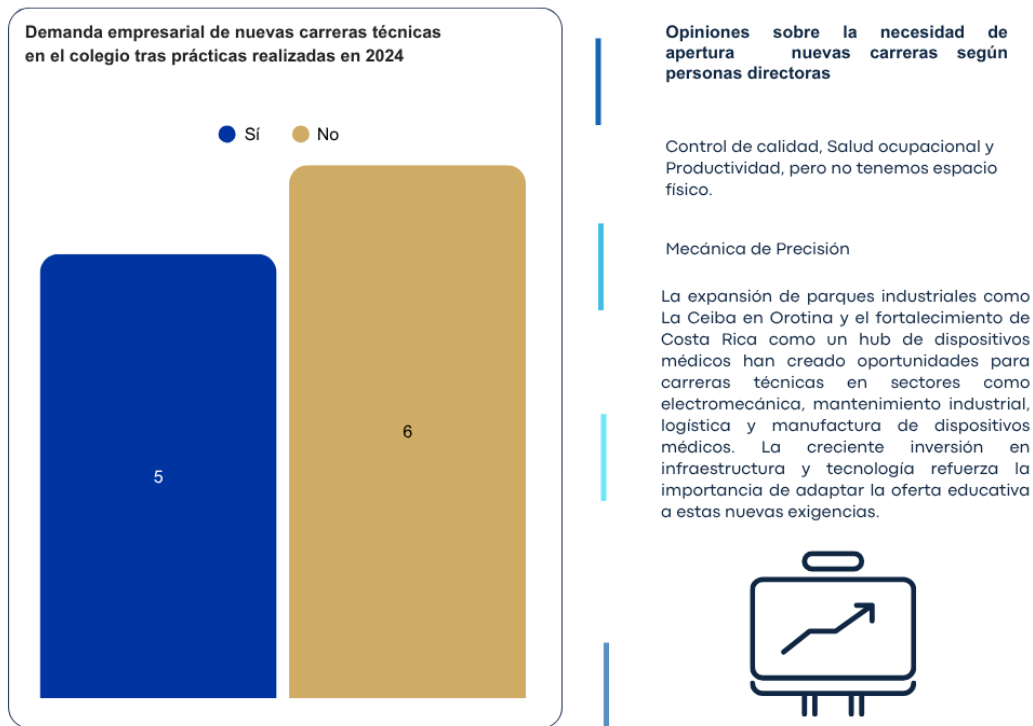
Demanda empresarial de nuevas carreras técnicas en el colegio tras prácticas realizadas en 2024

Sí No

5

6

Opiniones sobre la necesidad de apertura nuevas carreras según personas directoras

Control de calidad, Salud ocupacional y Productividad, pero no tenemos espacio físico.

Mecánica de Precisión

La expansión de parques industriales como La Ceiba en Orotina y el fortalecimiento de Costa Rica como un hub de dispositivos médicos han creado oportunidades para carreras técnicas en sectores como electromecánica, mantenimiento industrial, logística y manufactura de dispositivos médicos. La creciente inversión en infraestructura y tecnología refuerza la importancia de adaptar la oferta educativa a estas nuevas exigencias.